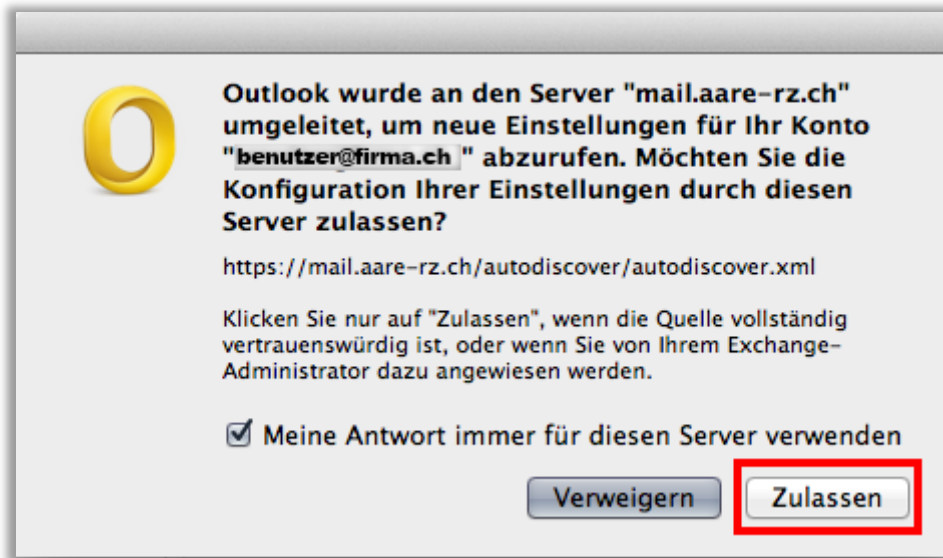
Outlook wurde an den Server "mail.aare-rz.ch" umgeleitet, um neue Einstellungen für Ihr Konto "benutzer@firma.ch" abzurufen. Möchten Sie die Konfiguration Ihrer Einstellungen durch diesen Server zulassen?

https://mail.aare-rz.ch/autodiscover/autodiscover.xml

Klicken Sie nur auf "Zulassen", wenn die Quelle vollständig vertrauenswürdig ist, oder wenn Sie von Ihrem Exchange-Administrator dazu angewiesen werden.

☑ Meine Antwort immer für diesen Server verwenden

Verweigern

Zulassen